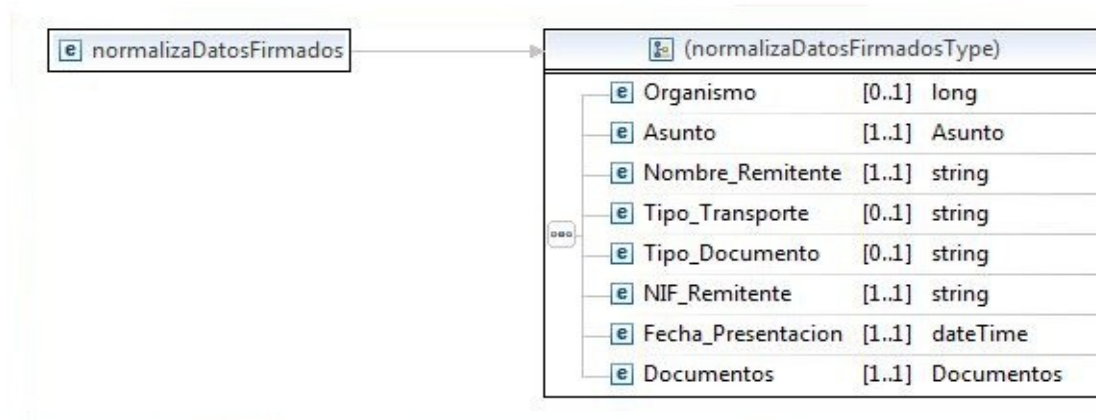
e normalizaDatosFirmados

(normalizaDatosFirmadosType)

| | | |
|---|---|---|
| e Organismo | [0..1] | long |
| e Asunto | [1..1] | Asunto |
| e Nombre_Remitente | [1..1] | string |
| e Tipo_Transporte | [0..1] | string |
| e Tipo_Documento | [0..1] | string |
| e NIF_Remitente | [1..1] | string |
| e Fecha_Presentacion | [1..1] | dateTime |
| e Documentos | [1..1] | Documentos |